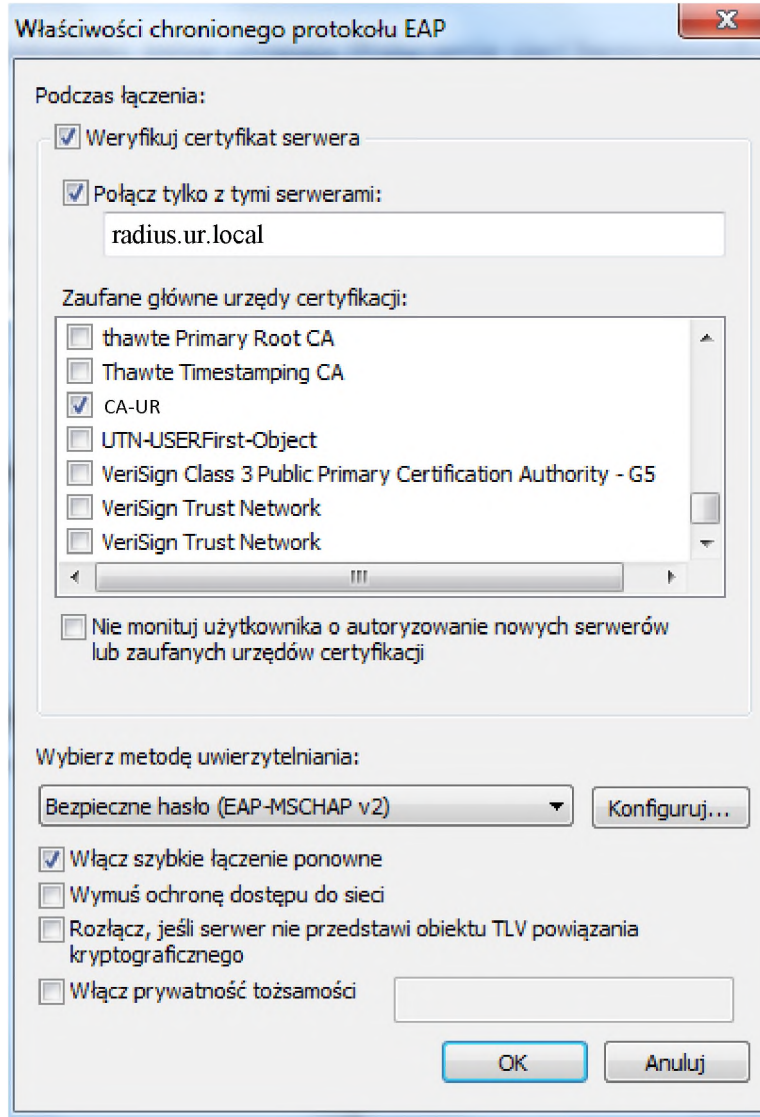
Właściwości chronionego protokołu EAP

X

Podczas łączenia:

Weryfikuj certyfikat serwera

Połącz tylko z tymi serwerami:

radius.ur.local

Zaufane główne urzędy certyfikacji:

thawte Primary Root CA
Thawte Timestamping CA
CA-UR
UTN-USERFirst-Object
VeriSign Class 3 Public Primary Certification Authority - G5
VeriSign Trust Network
VeriSign Trust Network

Nie monituj użytkownika o autoryzowanie nowych serwerów lub zaufanych urzędów certyfikacji

Wybierz metodę uwierzytelniania:

Bezpieczne hasło (EAP-MSCHAP v2)

Konfiguruj...

Włącz szybkie łączenie ponowne

Wymuś ochronę dostępu do sieci

Rozłącz, jeśli serwer nie przedstawi obiektu TLV powiązania kryptograficznego

Włącz prywatność tożsamości

OK

Anuluj